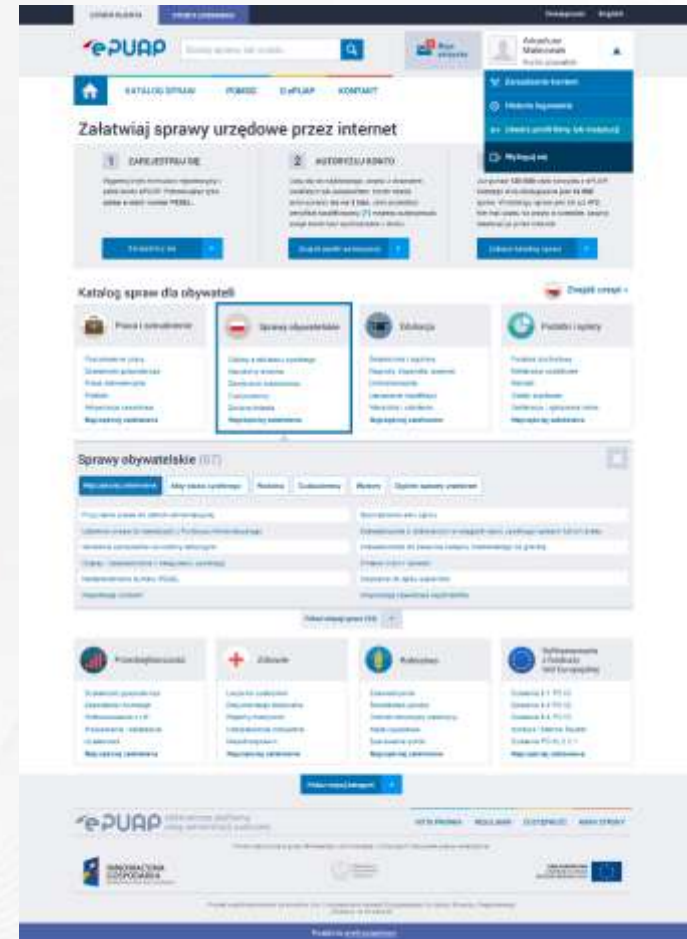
STREFA KLIENTA	STREFA URZĘDNIKA	Dostępność	English

ePUAP	Szukaj sprawy lub urzędu	Moje skrzynki	Arkadiusz Malinowski	Profil zaufany

Zarządzanie kontem
Historia logowania
Używaj profilu firmy lub instytucji
Wyloguj się

KATALOG SPRAW	POMOC	O ePUAP	KONTAKT

Załatwiaj sprawy urzędowe przez internet

1 ZAREJESTRUJ SIĘ
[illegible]
Zarejestruj się

2 AUTORYZUJ KONTO
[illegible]
Załóż profil zaufany

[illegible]
Zobacz katalog spraw

Katalog spraw dla obywateli	Zmień region

Praca i zatrudnienie
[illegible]
Najczęściej załatwiane

Sprawy obywatelskie
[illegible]
Najczęściej załatwiane

Edukacja
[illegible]
Najczęściej załatwiane

Podatki i opłaty
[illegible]
Najczęściej załatwiane

Sprawy obywatelskie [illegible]

Najczęściej załatwiane	Akty stanu cywilnego	Rodzina	Cudzoziemcy	Wybory	Ogólne sprawy urzędowe

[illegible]

Zobacz więcej spraw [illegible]

Przedsiębiorczość
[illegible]
Najczęściej załatwiane

Zdrowie
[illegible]
Najczęściej załatwiane

Rolnictwo
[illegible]
Najczęściej załatwiane

Dofinansowanie z Funduszy Unii Europejskiej
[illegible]
Najczęściej załatwiane

Pokaż więcej kategorii

ePUAP Elektroniczna Platforma Usług Administracji Publicznej	O EPUAP	REGULAMIN	DOSTĘPNOŚĆ	MAPA STRONY

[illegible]

INNOWACYJNA GOSPODARKA

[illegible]

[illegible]